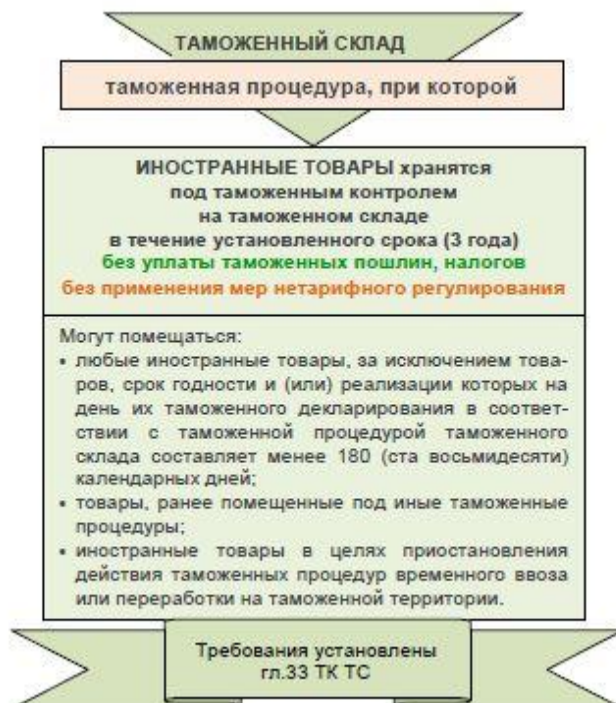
ТАМОЖЕННЫЙ СКЛАД

таможенная процедура, при которой

ИНОСТРАННЫЕ ТОВАРЫ хранятся под таможенным контролем на таможенном складе в течение установленного срока (3 года) без уплаты таможенных пошлин, налогов без применения мер нетарифного регулирования

Могут помещаться:
• любые иностранные товары, за исключением товаров, срок годности и (или) реализации которых на день их таможенного декларирования в соответствии с таможенной процедурой таможенного склада составляет менее 180 (ста восьмидесяти) календарных дней;
• товары, ранее помещенные под иные таможенные процедуры;
• иностранные товары в целях приостановления действия таможенных процедур временного ввоза или переработки на таможенной территории.

Требования установлены гл.33 ТК ТС